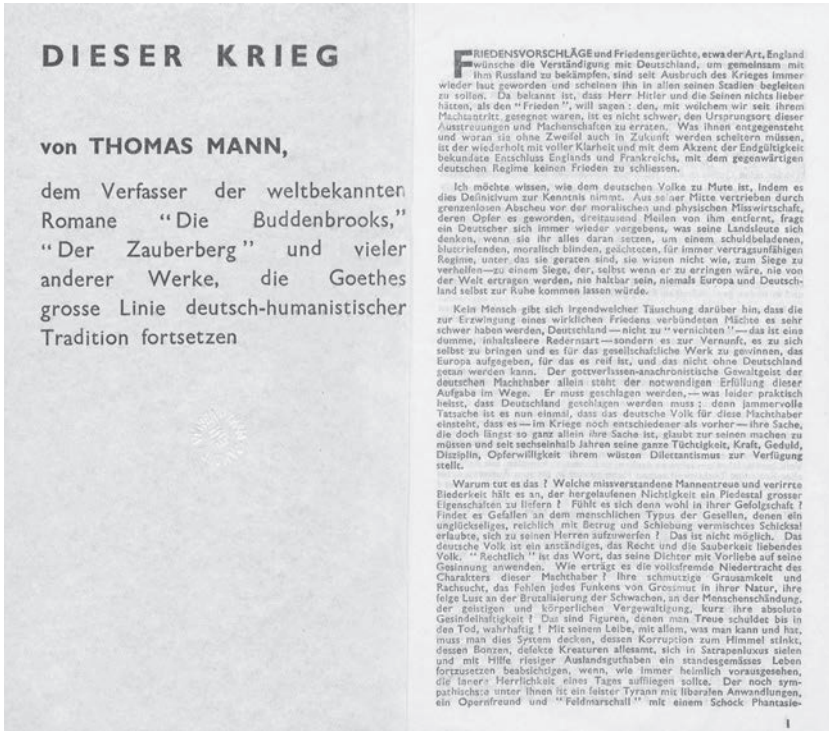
DIESER KRIEG

von THOMAS MANN,

dem Verfasser der weltbekannten Romane "Die Buddenbrooks," "Der Zauberberg" und vieler anderer Werke, die Goethes grosse Linie deutsch-humanistischer Tradition fortsetzen

FRIEDENSVORSCHLÄGE und Friedensgerüchte, etwa der Art, England wünsche die Verständigung mit Deutschland, um gemeinsam mit ihm Russland zu bekämpfen, sind seit Ausbruch des Krieges immer wieder laut geworden und scheinen ihn in allen seinen Stadien begleiten zu sollen. Da bekannt ist, dass Herr Hitler und die Seinen nichts lieber hätten, als den "Frieden", will sagen: den, mit welchem wir seit ihrem Machtantritt gesegnet waren, ist es nicht schwer, den Ursprungsort dieser Ausstreuungen und Machenschaften zu erraten. Was ihnen entgegensteht und woran sie ohne Zweifel auch in Zukunft werden scheitern müssen, ist der wiederholt mit voller Klarheit und mit dem Akzent der Endgültigkeit bekundete Entschluss Englands und Frankreichs, mit dem gegenwärtigen deutschen Regime keinen Frieden zu schliessen.

Ich möchte wissen, wie dem deutschen Volke zu Mute ist, indem es dies Definitivum zur Kenntnis nimmt. Aus seiner Mitte vertrieben durch grenzenlosen Abscheu vor der moralischen und physischen Misswirtschaft, deren Opfer es geworden, dreitausend Meilen von ihm entfernt, fragt ein Deutscher sich immer wieder vergebens, was seine Landsleute sich denken, wenn sie ihr alles daran setzen, um einem schuldbeladenen, blutriefenden, moralisch blinden, gezeichneten, für immer verrgagunfähigen Regime, unter das sie geraten sind, sie wissen nicht wie, zum Siege zu verhelfen—zu einem Siege, der, selbst wenn er zu erringen wäre, nie von der Welt ertragen werden, nie haltbar sein, niemals Europa und Deutschland selbst zur Ruhe kommen lassen würde.

Kein Mensch gibt sich irgendwelcher Täuschung darüber hin, dass die zur Erzwingung eines wirklichen Friedens verbündeten Mächte es sehr schwer haben werden, Deutschland—nicht zu "vernichten"—das ist eine dumme, inhaltsleere Redensart—sondern es zur Vernunft, es zu sich selbst zu bringen und es für das gesellschaftliche Werk zu gewinnen, das Europa aufgegeben, für das es reif ist, und das nicht ohne Deutschland getan werden kann. Der gottverlassen-anachronistische Gewaltgeist der deutschen Machthaber allein steht der notwendigen Erfüllung dieser Aufgabe im Wege. Er muss geschlagen werden,—was leider praktisch heisst, dass Deutschland geschlagen werden muss; denn jammervolle Tatsache ist es nun einmal, dass das deutsche Volk für diese Machthaber einsteht, dass es—im Kriege noch entschiedener als vorher—ihre Sache, die doch längst so ganz allein ihre Sache ist, glaubt zur seinen machen zu müssen und seit sechseinhalb Jahren seine ganze Tüchtigkeit, Kraft, Geduld, Disziplin, Opferwilligkeit ihrem wüsten Dilettantismus zur Verfügung stellt.

Warum tut es das? Welche missverstandene Mannentreue und verirrte Biederkeit hält es an, der hergelaufenen Nichtigkeit ein Piedestal grosser Eigenschaften zu liefern? Fühlt es sich denn wohl in ihrer Gefolgschaft? Findet es Gefallen an dem menschlichen Typus der Gesellen, denen ein unglückseliges, reichlich mit Betrug und Schiebung vermischtes Schicksal erlaubte, sich zu seinen Herren aufzuwerfen? Das ist nicht möglich. Das deutsche Volk ist ein anständiges, das Recht und die Sauberkeit liebendes Volk. "Rechtlich" ist das Wort, das seine Dichter mit Vorliebe auf seine Gesinnung anwenden. Wie erträgt es die volksfremde Niedertracht des Charakters dieser Machthaber? Ihre schmutzige Grausamkeit und Rachsucht, das Fehlen jedes Funkens von Grossmut in ihrer Natur, ihre feige Lust an der Brutalisierung der Schwachen, an der Menschenschändung, der geistigen und körperlichen Vergewaltigung, kurz ihre absolute Gesindelhaftigkeit? Das sind Figuren, denen man Treue schuldet bis in den Tod, wahrhaftig! Mit seinem Leibe, mit allem, was man kann und hat, muss man dies System decken, dessen Korruption zum Himmel stinkt, dessen Bonzen, defekte Kreaturen allesamt, sich in Satrapenluxus sielen und mit Hilfe riesiger Auslandsguthaben ein standesgemässes Leben fortzusetzen beabsichtigen, wenn, wie immer heimlich vorausgesehen, die larve-Herrlichkeit eines Tages auffliegen sollte. Der noch sympathischste unter ihnen ist ein feister Tyrann mit liberalen Anwandlungen, ein Opernfreund und "Feldmarschall" mit einem Schock Phantasie-

1